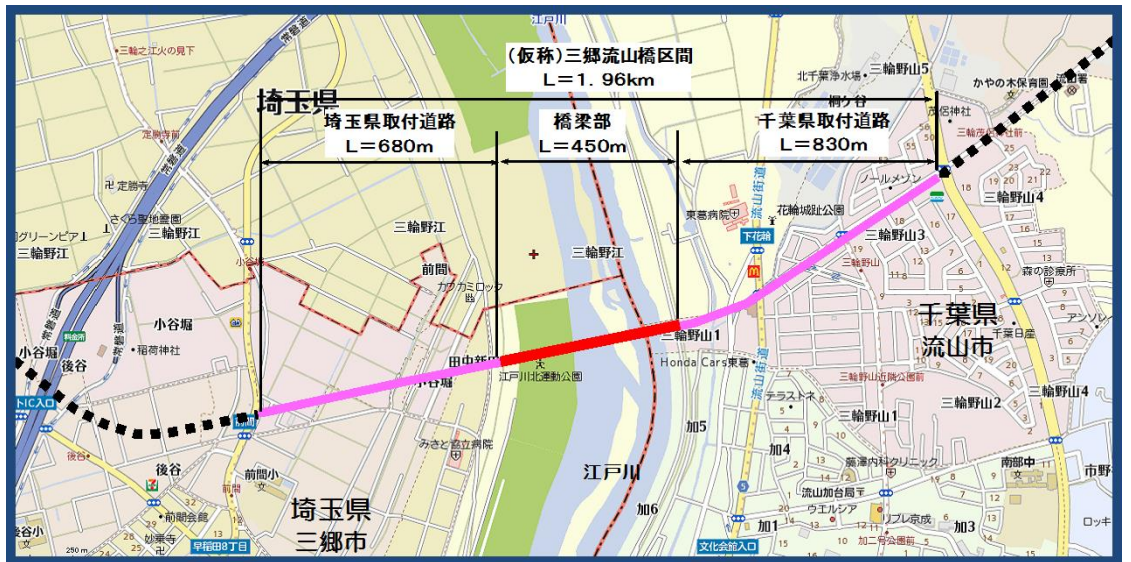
(仮称)三郷流山橋区間
L=1.96km

埼玉県

埼玉県取付道路
L=680m

橋梁部
L=450m

千葉県取付道路
L=830m

常磐道
江戸川
三輪之江火の見下
北千葉浄水場
三輪野山5
かやの木保育園
桐ヶ谷
茂侶神社
定勝寺
三輪野江
グリーンピア1
三輪野江
三輪野江
三輪野江
前間
カナカミロック
三輪野江
東葛病院
花輪城址公園
下花輪
流山街道
ノールメゾン
三輪野山4
三輪野山3
三輪野山
小谷堀
小谷堀
稲荷神社
後谷
田中新田
江戸川北運動公園
三輪野山1
Honda Cars東葛
千葉県
流山市
森の診療所
千葉日産
アンソレ
三輪野山2
三輪野山4
三輪野山1
テラストネ
加5
加4
江戸川
加6
みさと協立病院
後谷
前間小
前間
前間会館
早稲田8丁目
埼玉県
三郷市
南部中
市野
藤澤内科クリニック
流山加台局
ウエルシア
リブレ京成
加1
加3
加二丁目公園前
文化会館入口
ロッキ
250m